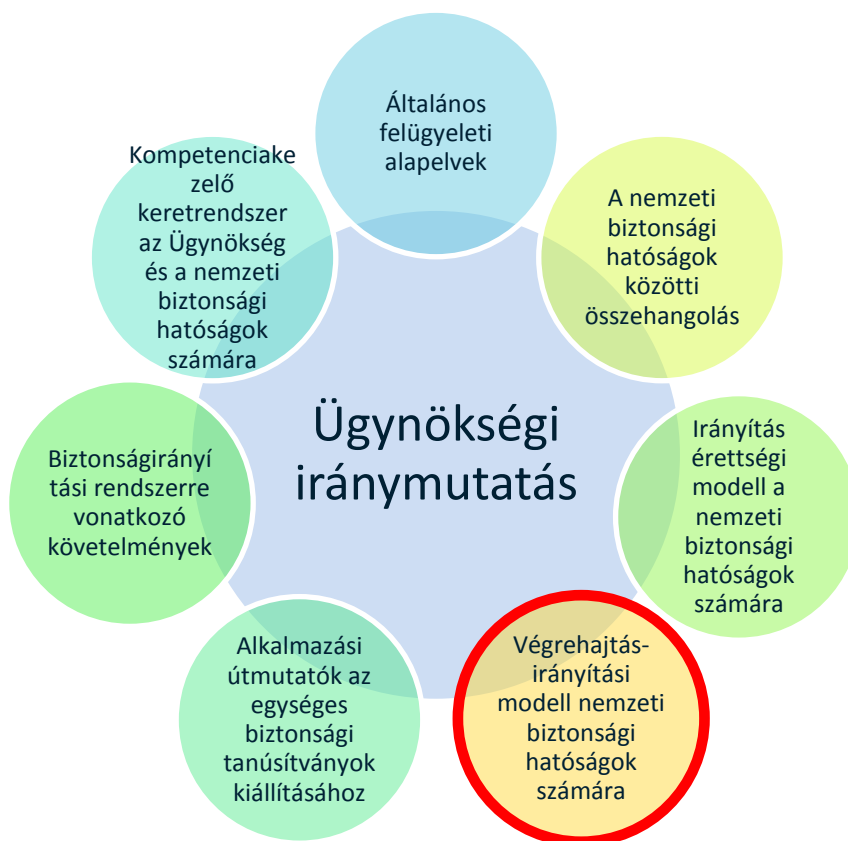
Általános felügyeleti alapelvek

A nemzeti biztonsági hatóságok közötti összehangolás

Irányítás érettségi modell a nemzeti biztonsági hatóságok számára

Végrehajtás-irányítási modell nemzeti biztonsági hatóságok számára

Alkalmazási útmutatók az egységes biztonsági tanúsítványok kiállításához

Biztonságirányítási rendszerre vonatkozó követelmények

Kompetenciakezelő keretrendszer az Ügynökség és a nemzeti biztonsági hatóságok számára

Ügynökségi iránymutatás